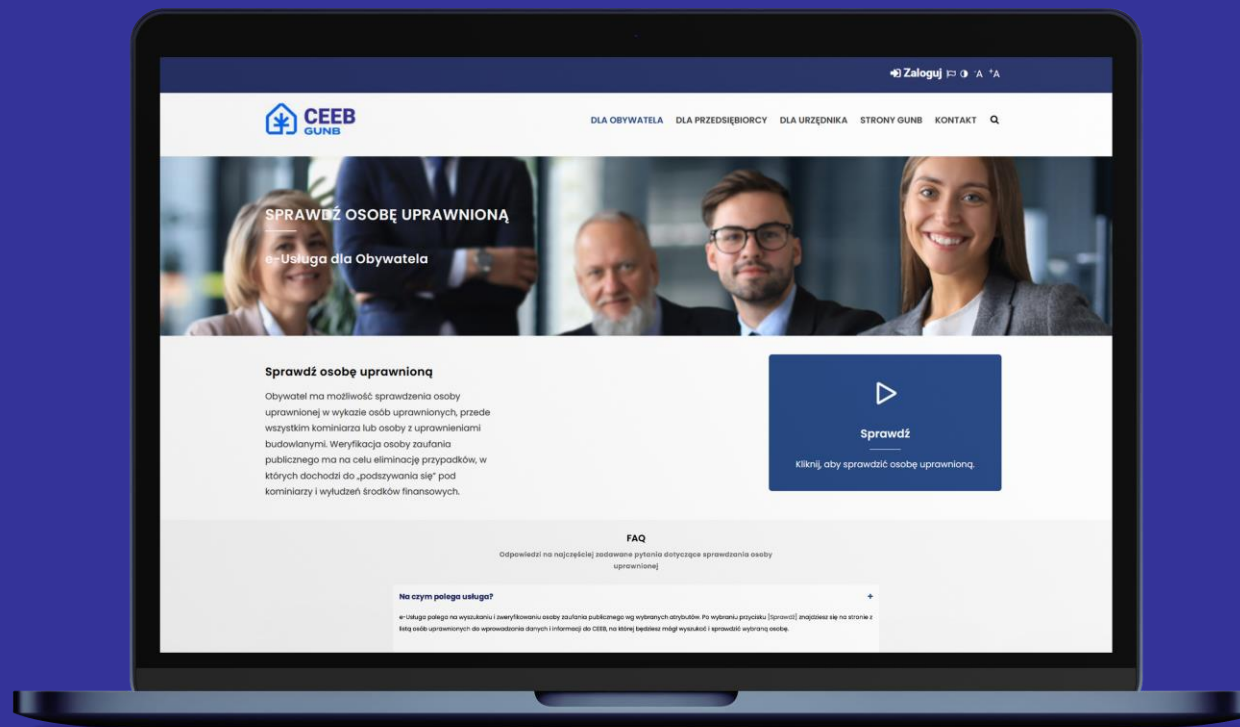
Zaloguj A⁻ A⁺

CEEB GUNB

DLA OBYWATELA DLA PRZEDSIĘBIORCY DLA URZĘDNIKA STRONY GUNB KONTAKT

SPRAWDŹ OSOBĘ UPRAWNIONĄ

e-Usługa dla Obywatela

Sprawdź osobę uprawnioną

Obywatel ma możliwość sprawdzenia osoby uprawnionej w wykazie osób uprawnionych, przede wszystkim kominiarza lub osoby z uprawnieniami budowlanymi. Weryfikacja osoby zaufania publicznego ma na celu eliminację przypadków, w których dochodzi do „podszywania się" pod kominiarzy i wyłudzeń środków finansowych.

Sprawdź

Kliknij, aby sprawdzić osobę uprawnioną.

FAQ

Odpowiedzi na najczęściej zadawane pytania dotyczące sprawdzania osoby uprawnionej

Na czym polega usługa?

e-Usługa polega na wyszukaniu i zweryfikowaniu osoby zaufania publicznego wg wybranych atrybutów. Po wybraniu przycisku [Sprawdź] znajdziesz się na stronie z listą osób uprawnionych do wprowadzania danych i informacji do CEEB, na której będziesz mógł wyszukać i sprawdzić wybraną osobę.